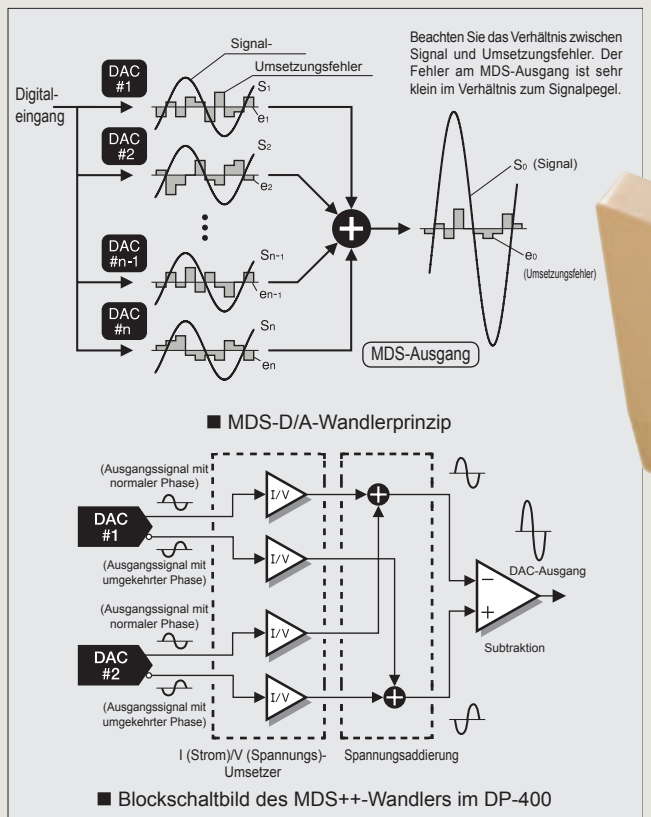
Beachten Sie das Verhältnis zwischen Signal und Umsetzungsfehler. Der Fehler am MDS-Ausgang ist sehr klein im Verhältnis zum Signalpegel.

Signal-

Umsetzungsfehler

Digitaleingang

DAC #1

$S_1$

$e_1$

DAC #2

$S_2$

$e_2$

DAC #n-1

$S_{n-1}$

$e_{n-1}$

DAC #n

$S_n$

$e_n$

$S_0$ (Signal)

$e_0$ (Umsetzungsfehler)

MDS-Ausgang

■ MDS-D/A-Wandlerprinzip

(Ausgangssignal mit normaler Phase)

DAC #1

(Ausgangssignal mit umgekehrter Phase)

(Ausgangssignal mit normaler Phase)

DAC #2

(Ausgangssignal mit umgekehrter Phase)

I/V

I/V

I/V

I/V

DAC-Ausgang

−

+

Subtraktion

I (Strom)/V (Spannungs)-Umsetzer

Spannungsaddierung

■ Blockschaltbild des MDS++-Wandlers im DP-400